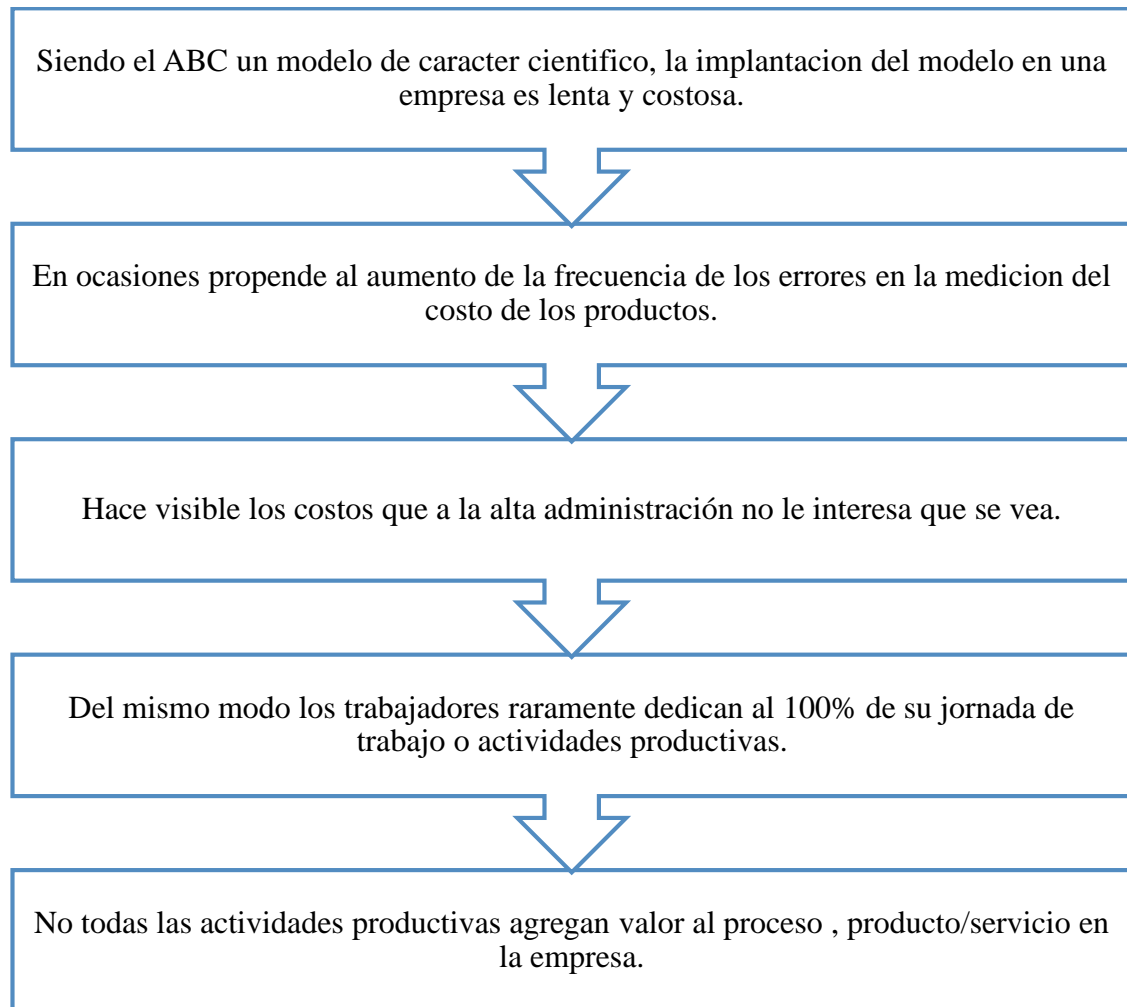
Siendo el ABC un modelo de caracter cientifico, la implantacion del modelo en una empresa es lenta y costosa.

En ocasiones propende al aumento de la frecuencia de los errores en la medicion del costo de los productos.

Hace visible los costos que a la alta administración no le interesa que se vea.

Del mismo modo los trabajadores raramente dedican al 100% de su jornada de trabajo o actividades productivas.

No todas las actividades productivas agregan valor al proceso , producto/servicio en la empresa.